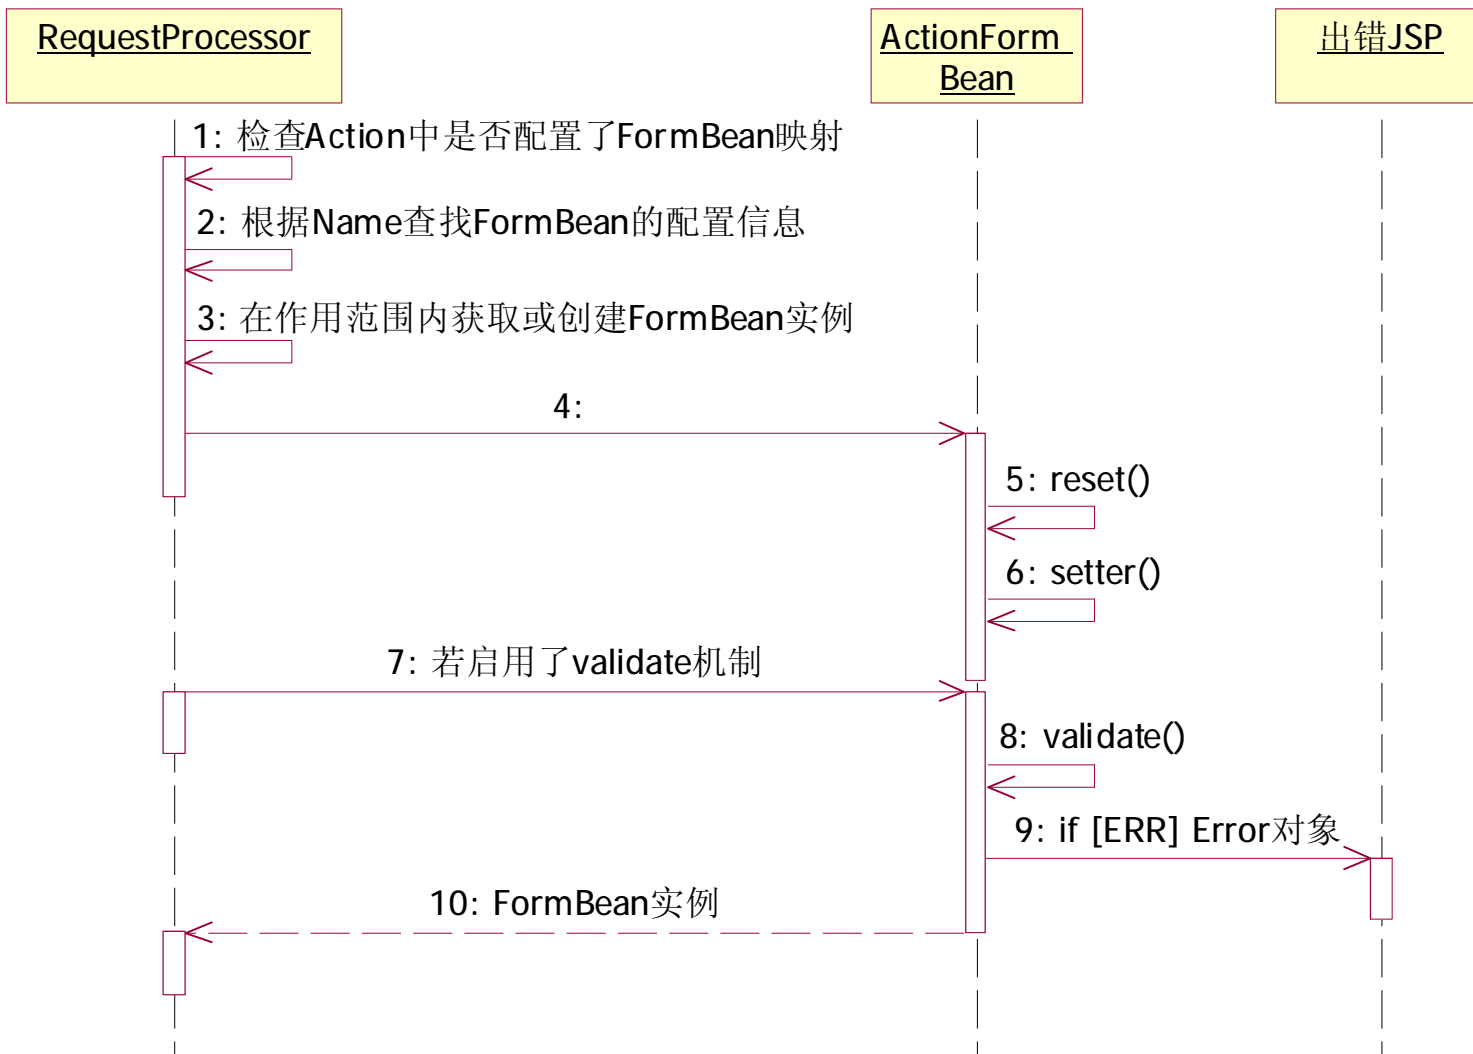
RequestProcessor

ActionForm Bean

出错JSP

1: 检查Action中是否配置了FormBean映射

2: 根据Name查找FormBean的配置信息

3: 在作用范围内获取或创建FormBean实例

4:

5: reset()

6: setter()

7: 若启用了validate机制

8: validate()

9: if [ERR] Error对象

10: FormBean实例